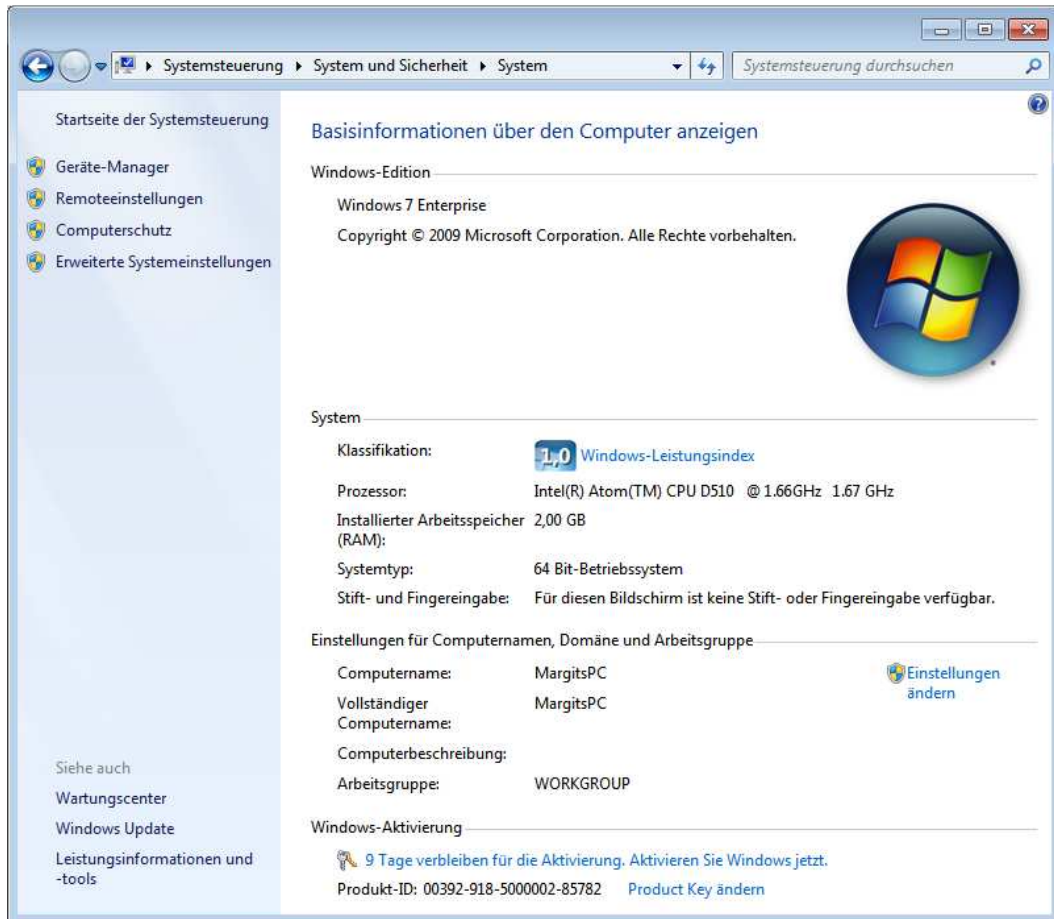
Systemsteuerung ▸ System und Sicherheit ▸ System

Systemsteuerung durchsuchen

Startseite der Systemsteuerung

Geräte-Manager

Remoteeinstellungen

Computerschutz

Erweiterte Systemeinstellungen

Siehe auch

Wartungscenter

Windows Update

Leistungsinformationen und -tools

Basisinformationen über den Computer anzeigen

Windows-Edition

Windows 7 Enterprise

Copyright © 2009 Microsoft Corporation. Alle Rechte vorbehalten.

System

| | |
|---|---|
| Klassifikation: | 1,0 Windows-Leistungsindex |
| Prozessor: | Intel(R) Atom(TM) CPU D510 @ 1.66GHz 1.67 GHz |
| Installierter Arbeitsspeicher (RAM): | 2,00 GB |
| Systemtyp: | 64 Bit-Betriebssystem |
| Stift- und Fingereingabe: | Für diesen Bildschirm ist keine Stift- oder Fingereingabe verfügbar. |

Einstellungen für Computernamen, Domäne und Arbeitsgruppe

| | |
|---|---|
| Computername: | MargitsPC |
| Vollständiger Computername: | MargitsPC |
| Computerbeschreibung: | |
| Arbeitsgruppe: | WORKGROUP |

Einstellungen ändern

Windows-Aktivierung

9 Tage verbleiben für die Aktivierung. Aktivieren Sie Windows jetzt.

Produkt-ID: 00392-918-5000002-85782 Product Key ändern